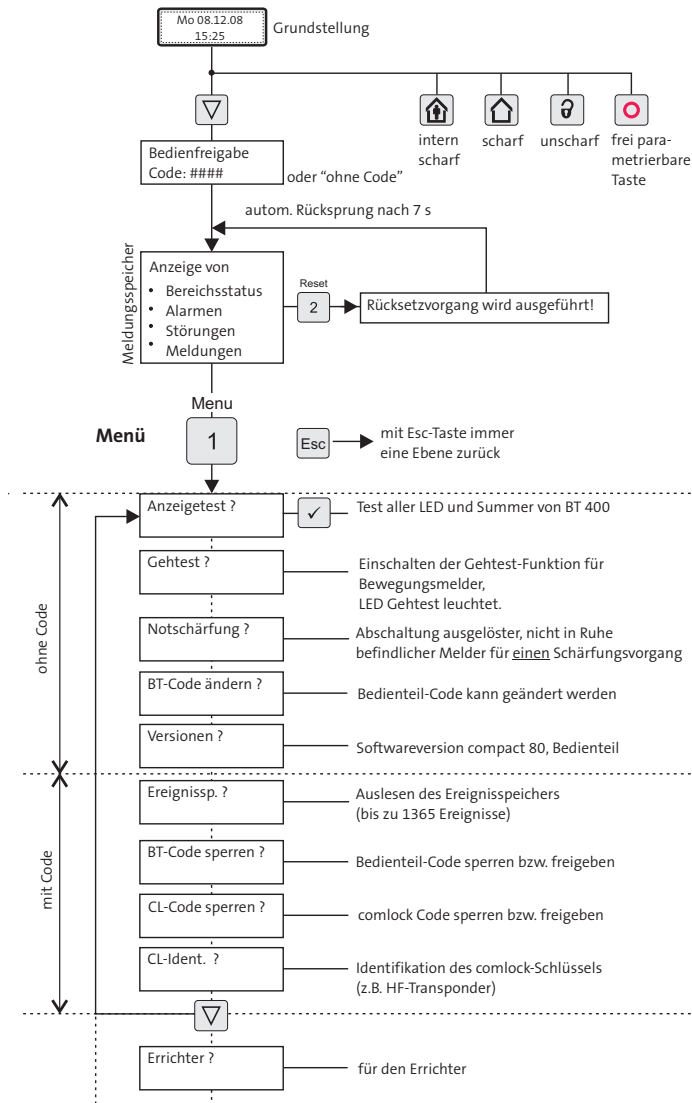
Mo 08.12.08
15:25

Grundstellung

intern scharf

scharf

unscharf

frei parametrierbare Taste

Bedienfreigabe
Code: ####

oder "ohne Code"

autom. Rücksprung nach 7 s

Meldungsspeicher

Anzeige von
• Bereichsstatus
• Alarmen
• Störungen
• Meldungen

Reset
2

Rücksetzvorgang wird ausgeführt!

Menu

Menü

1

Esc

mit Esc-Taste immer eine Ebene zurück

ohne Code

Anzeigetest ?

✓

Test aller LED und Summer von BT 400

Gehtest ?

Einschalten der Gehtest-Funktion für Bewegungsmelder, LED Gehtest leuchtet.

Notschärfung ?

Abschaltung ausgelöster, nicht in Ruhe befindlicher Melder für einen Schärfungsvorgang

BT-Code ändern ?

Bedienteil-Code kann geändert werden

Versionen ?

Softwareversion compact 80, Bedienteil

mit Code

Ereignissp. ?

Auslesen des Ereignisspeichers (bis zu 1365 Ereignisse)

BT-Code sperren ?

Bedienteil-Code sperren bzw. freigeben

CL-Code sperren ?

comlock Code sperren bzw. freigeben

CL-Ident. ?

Identifikation des comlock-Schlüssels (z.B. HF-Transponder)

Errichter ?

für den Errichter